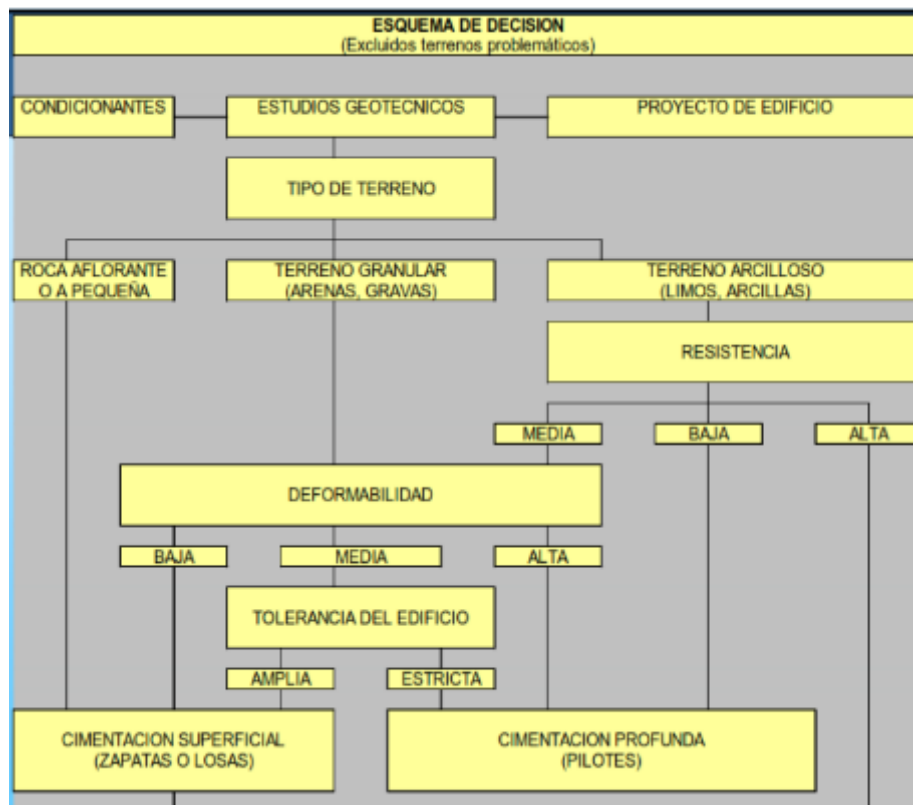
ESQUEMA DE DECISION
(Excluidos terrenos problemáticos)

CONDICIONANTES

ESTUDIOS GEOTECNICOS

PROYECTO DE EDIFICIO

TIPO DE TERRENO

ROCA AFLORANTE O A PEQUEÑA

TERRENO GRANULAR (ARENAS, GRAVAS)

TERRENO ARCILLOSO (LIMOS, ARCILLAS)

RESISTENCIA

MEDIA

BAJA

ALTA

DEFORMABILIDAD

BAJA

MEDIA

ALTA

TOLERANCIA DEL EDIFICIO

AMPLIA

ESTRICTA

CIMENTACION SUPERFICIAL (ZAPATAS O LOSAS)

CIMENTACION PROFUNDA (PILOTES)